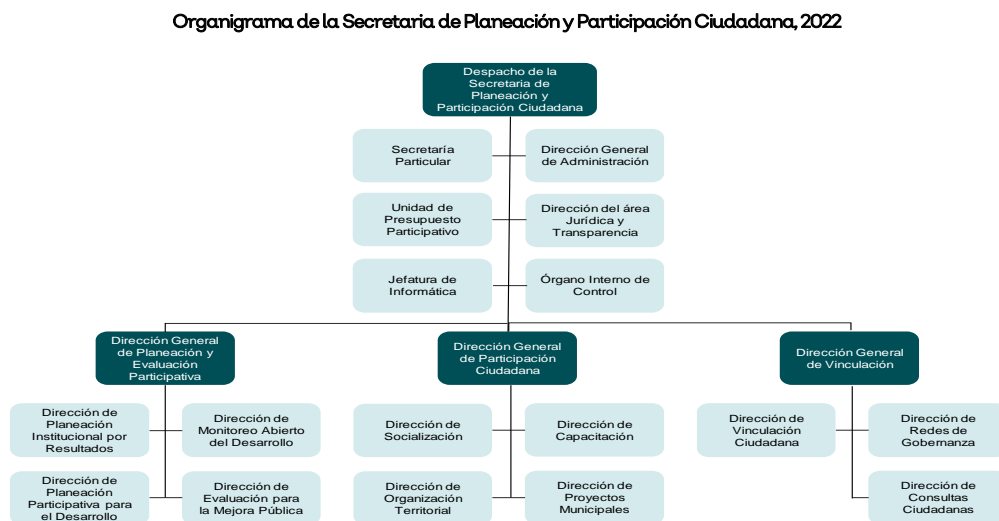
Organigrama de la Secretaria de Planeación y Participación Ciudadana, 2022

Despacho de la Secretaria de Planeación y Participación Ciudadana

Secretaría Particular

Dirección General de Administración

Unidad de Presupuesto Participativo

Dirección del área Jurídica y Transparencia

Jefatura de Informática

Órgano Interno de Control

Dirección General de Planeación y Evaluación Participativa

Dirección de Planeación Institucional por Resultados

Dirección de Monitoreo Abierto del Desarrollo

Dirección de Planeación Participativa para el Desarrollo

Dirección de Evaluación para la Mejora Pública

Dirección General de Participación Ciudadana

Dirección de Socialización

Dirección de Capacitación

Dirección de Organización Territorial

Dirección de Proyectos Municipales

Dirección General de Vinculación

Dirección de Vinculación Ciudadana

Dirección de Redes de Gobernanza

Dirección de Consultas Ciudadanas